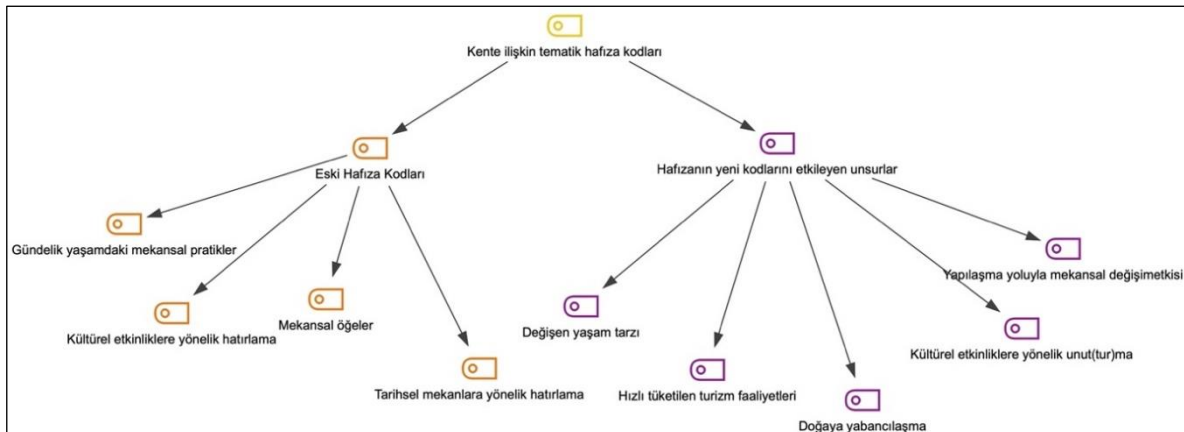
Kente ilişkin tematik hafıza kodları

Eski Hafıza Kodları

Hafızanın yeni kodlarını etkileyen unsurlar

Gündelik yaşamdaki mekansal pratikler

Kültürel etkinliklere yönelik hatırlama

Mekansal öğeler

Tarihsel mekanlara yönelik hatırlama

Değişen yaşam tarzı

Hızlı tüketilen turizm faaliyetleri

Doğaya yabancılaşma

Kültürel etkinliklere yönelik unut(tur)ma

Yapılaşma yoluyla mekansal değişimetkisi